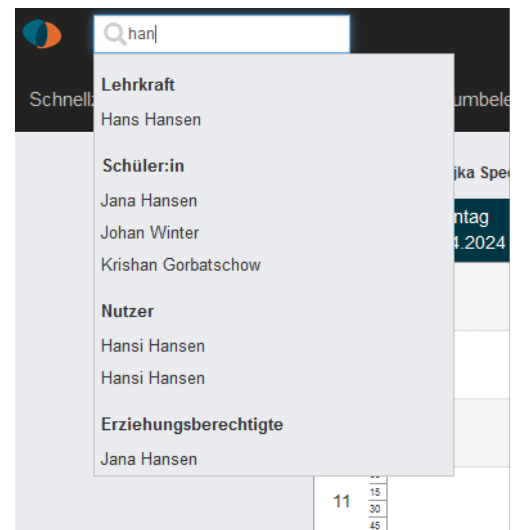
han

Lehrkraft

Hans Hansen

Schüler:in

Jana Hansen

Johan Winter

Krishan Gorbatschow

Nutzer

Hansi Hansen

Hansi Hansen

Erziehungsberechtigte

Jana Hansen

Schnellz

umbele

jka Spe

ntag

4.2024

11

15

30

45